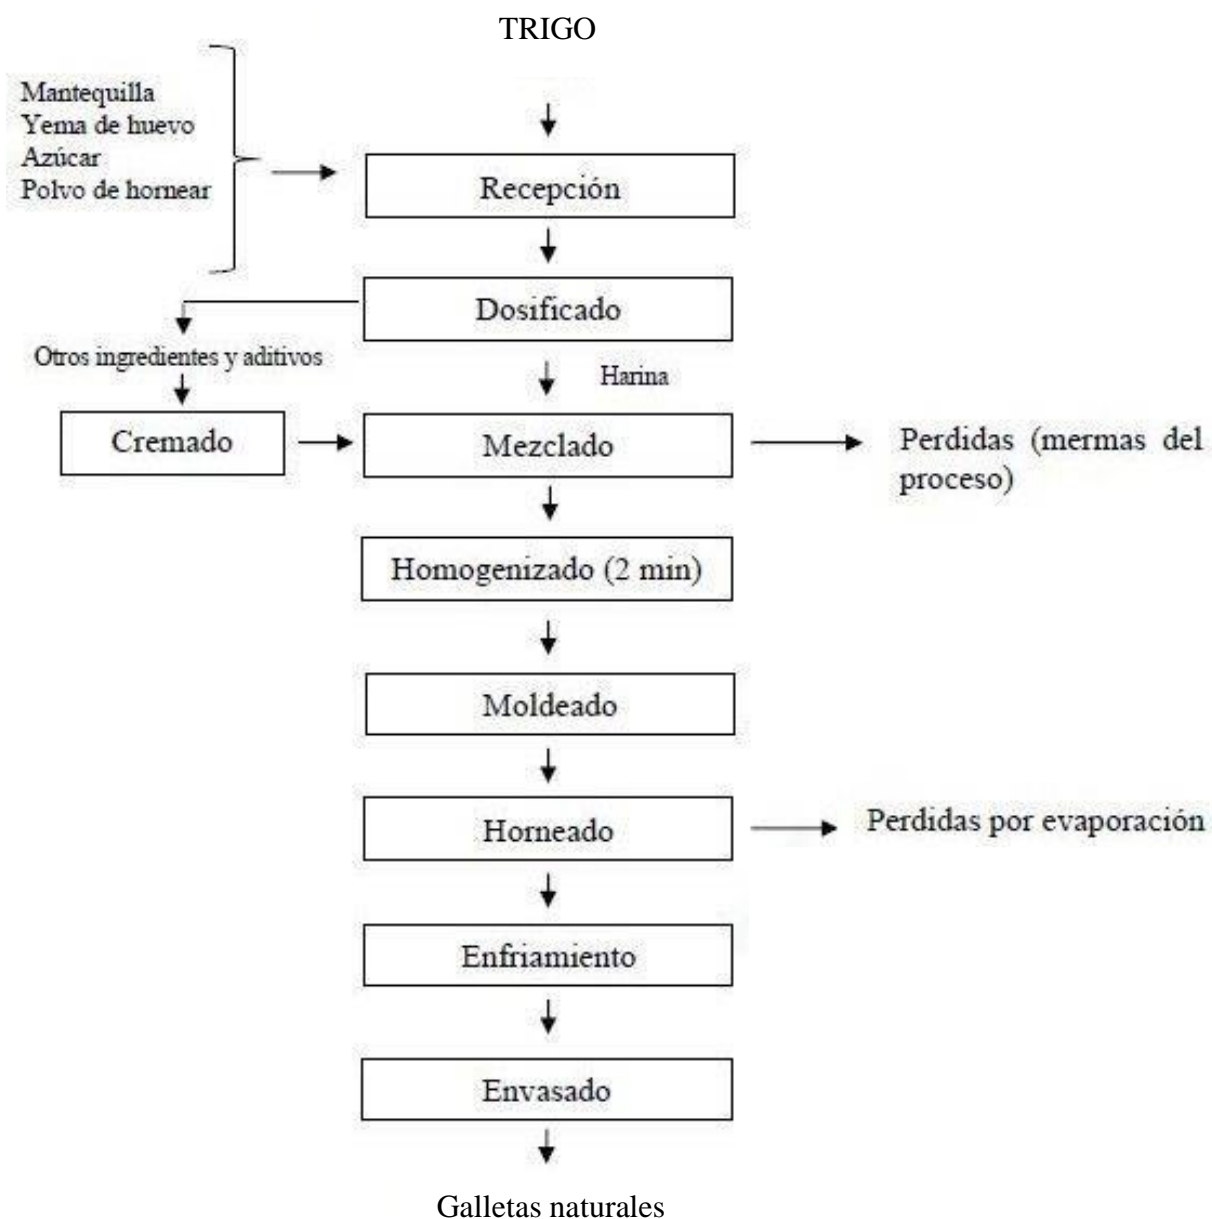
TRIGO

Mantequilla
Yema de huevo
Azúcar
Polvo de hornear

Recepción

Dosificado

Otros ingredientes y aditivos

Harina

Cremado

Mezclado

Perdidas (mermas del proceso)

Homogenizado (2 min)

Moldeado

Horneado

Perdidas por evaporación

Enfriamiento

Envasado

Galletas naturales